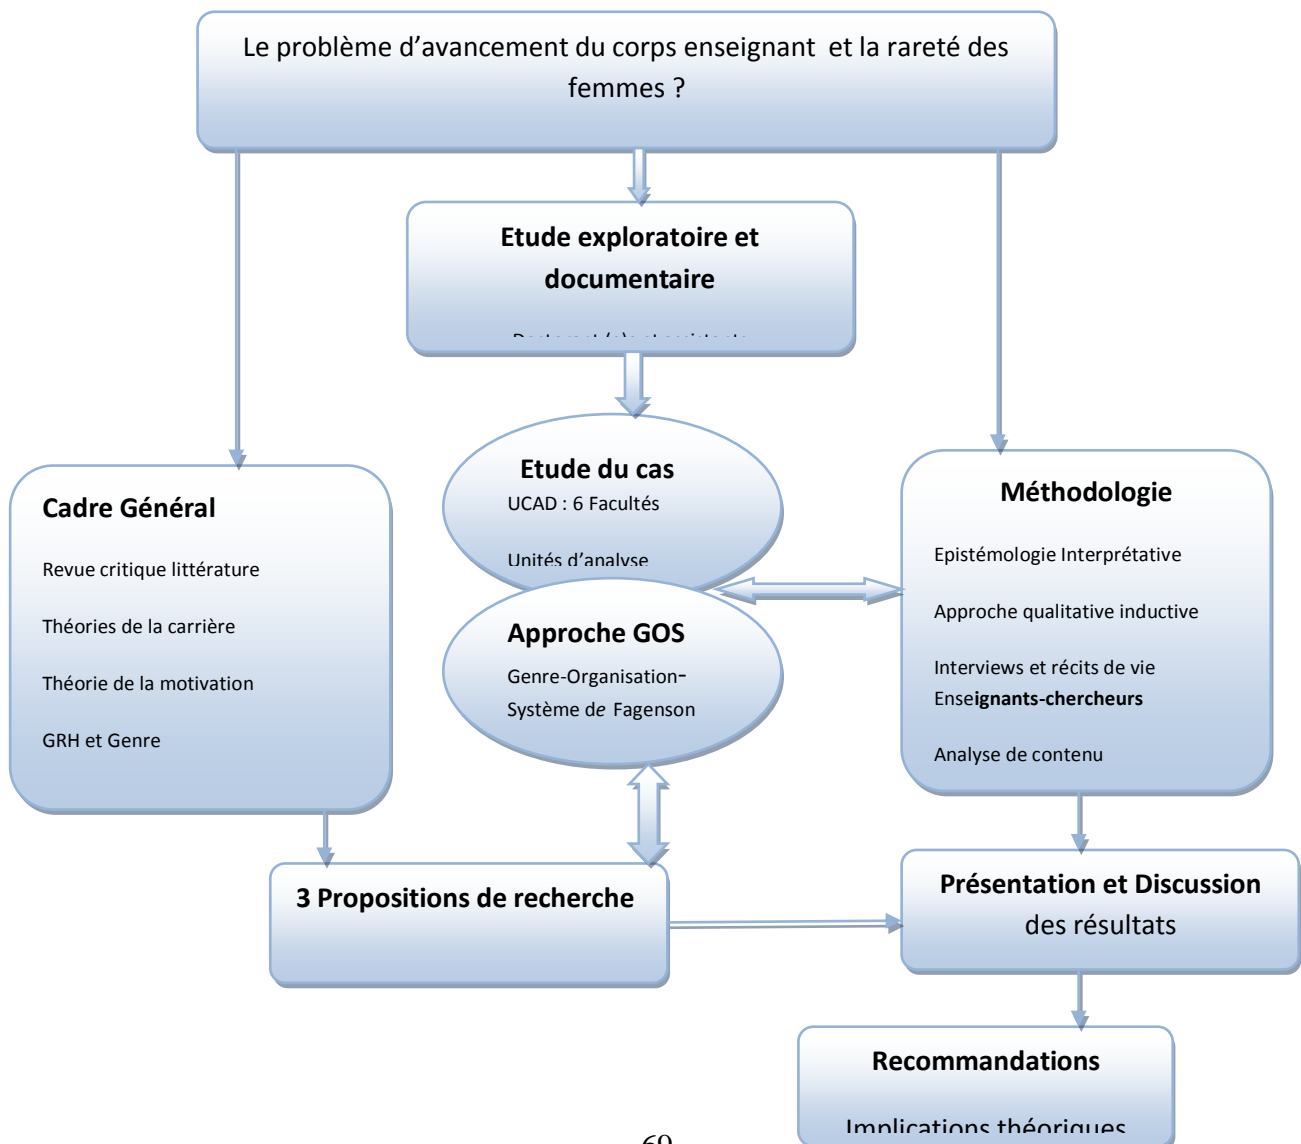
Le problème d'avancement du corps enseignant et la rareté des femmes ?

Etude exploratoire et documentaire

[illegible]

Etude du cas
UCAD : 6 Facultés

Unités d'analyse

Cadre Général

Revue critique littérature

Théories de la carrière

Théorie de la motivation

GRH et Genre

Méthodologie

Epistémologie Interprétative

Approche qualitative inductive

Interviews et récits de vie Enseignants-chercheurs

Analyse de contenu

Approche GOS
Genre-Organisation-Système de Fagenson

3 Propositions de recherche

Présentation et Discussion des résultats

Recommandations

Implications théoriques

69